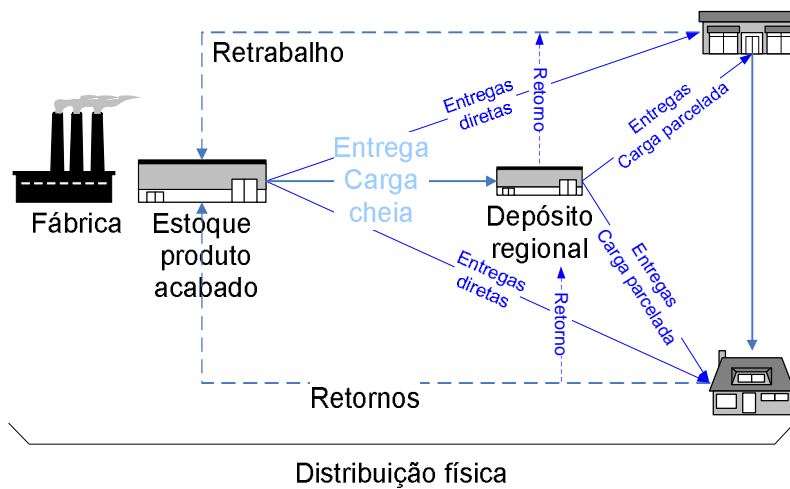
Retrabalho

Fábrica

Estoque produto acabado

Entregas diretas

Retorno

Entrega Carga cheia

Entregas Carga parcelada

Depósito regional

Entregas diretas

Retorno

Entregas Carga parcelada

Retornos

Distribuição física